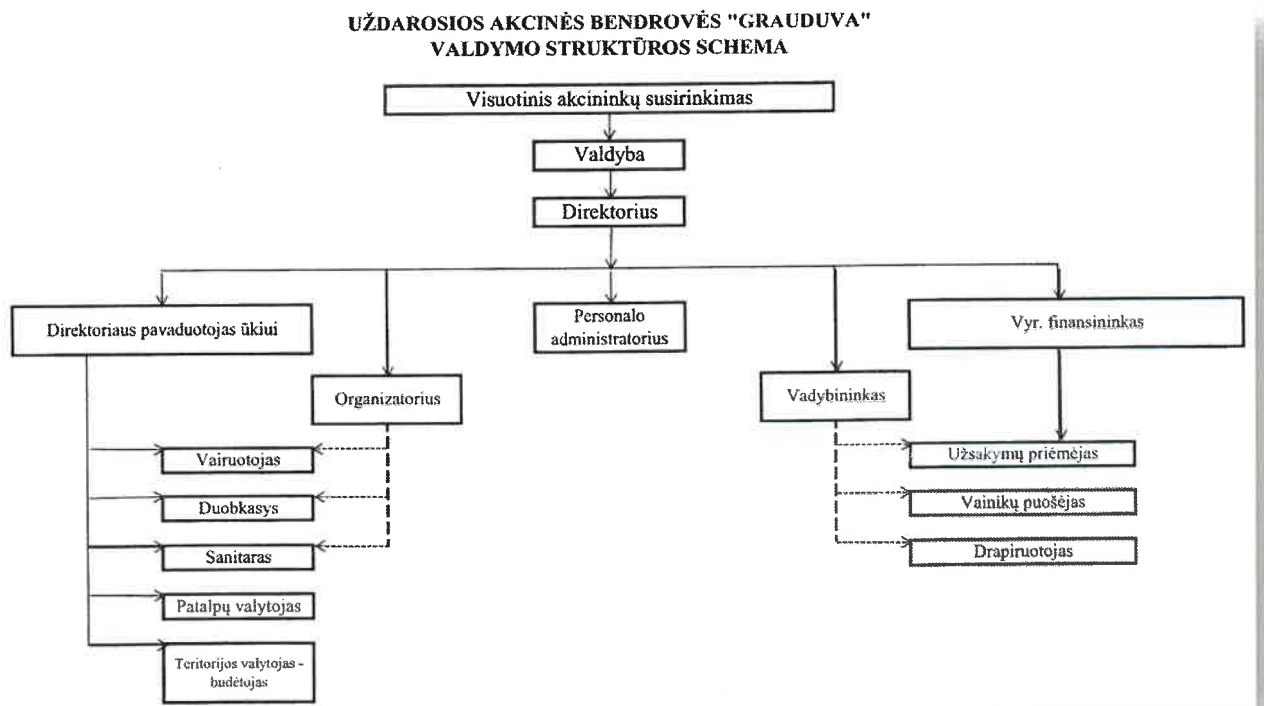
UŽDAROSIOS AKCINĖS BENDROVĖS "GRAUDUVA"
VALDYMO STRUKTŪROS SCHEMA

Visuotinis akcininkų susirinkimas

Valdyba

Direktorius

Direktoriaus pavaduotojas ūkiui

Organizatorius

Personalo administratorius

Vadybininkas

Vyr. finansininkas

Vairuotojas

Duobkasys

Sanitaras

Patalpų valytojas

Teritorijos valytojas - budėtojas

Užsakymų priėmėjas

Vainikų puošėjas

Drapiruotojas